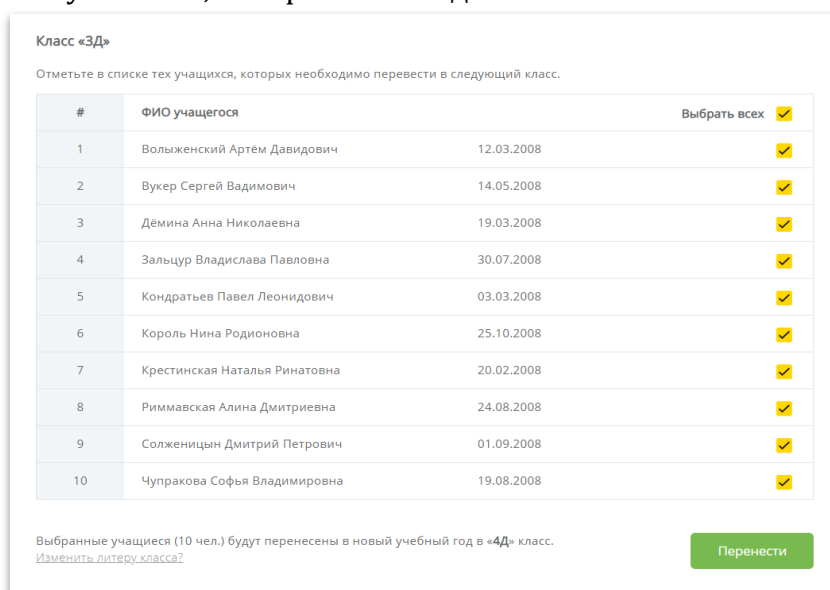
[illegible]

Класс «3Д»

Отметьте в списке тех учащихся, которых необходимо перевести в следующий класс.

| # | ФИО учащегося | | Выбрать всех |
|---|---|---|---|
| 1 | Волыженский Артём Давидович | 12.03.2008 | |
| 2 | Вукер Сергей Вадимович | 14.05.2008 | |
| 3 | Дёмина Анна Николаевна | 19.03.2008 | |
| 4 | Зальцур Владислава Павловна | 30.07.2008 | |
| 5 | Кондратьев Павел Леонидович | 03.03.2008 | |
| 6 | Король Нина Родионовна | 25.10.2008 | |
| 7 | Крестинская Наталья Ринатовна | 20.02.2008 | |
| 8 | Риммавская Алина Дмитриевна | 24.08.2008 | |
| 9 | Солженицын Дмитрий Петрович | 01.09.2008 | |
| 10 | Чупракова Софья Владимировна | 19.08.2008 | |

Выбранные учащиеся (10 чел.) будут перенесены в новый учебный год в «4Д» класс.
Изменить литеру класса?

Перенести